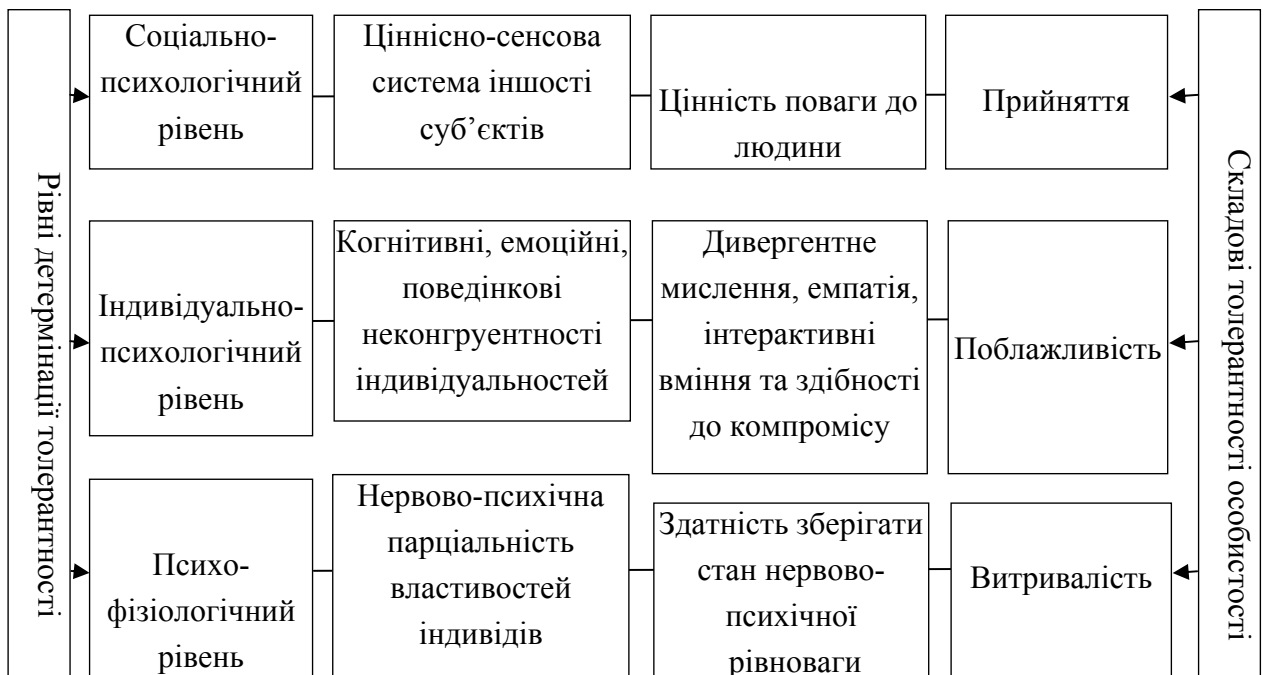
Рівні детермінації толерантності

Соціально-психологічний рівень

Ціннісно-сенсова система іншості суб'єктів

Цінність поваги до людини

Прийняття

Індивідуально-психологічний рівень

Когнітивні, емоційні, поведінкові неконгруентності індивідуальностей

Дивергентне мислення, емпатія, інтерактивні вміння та здібності до компромісу

Поблажливість

Психо-фізіологічний рівень

Нервово-психічна парціальність властивостей індивідів

Здатність зберігати стан нервово-психічної рівноваги

Витривалість

Складові толерантності особистості